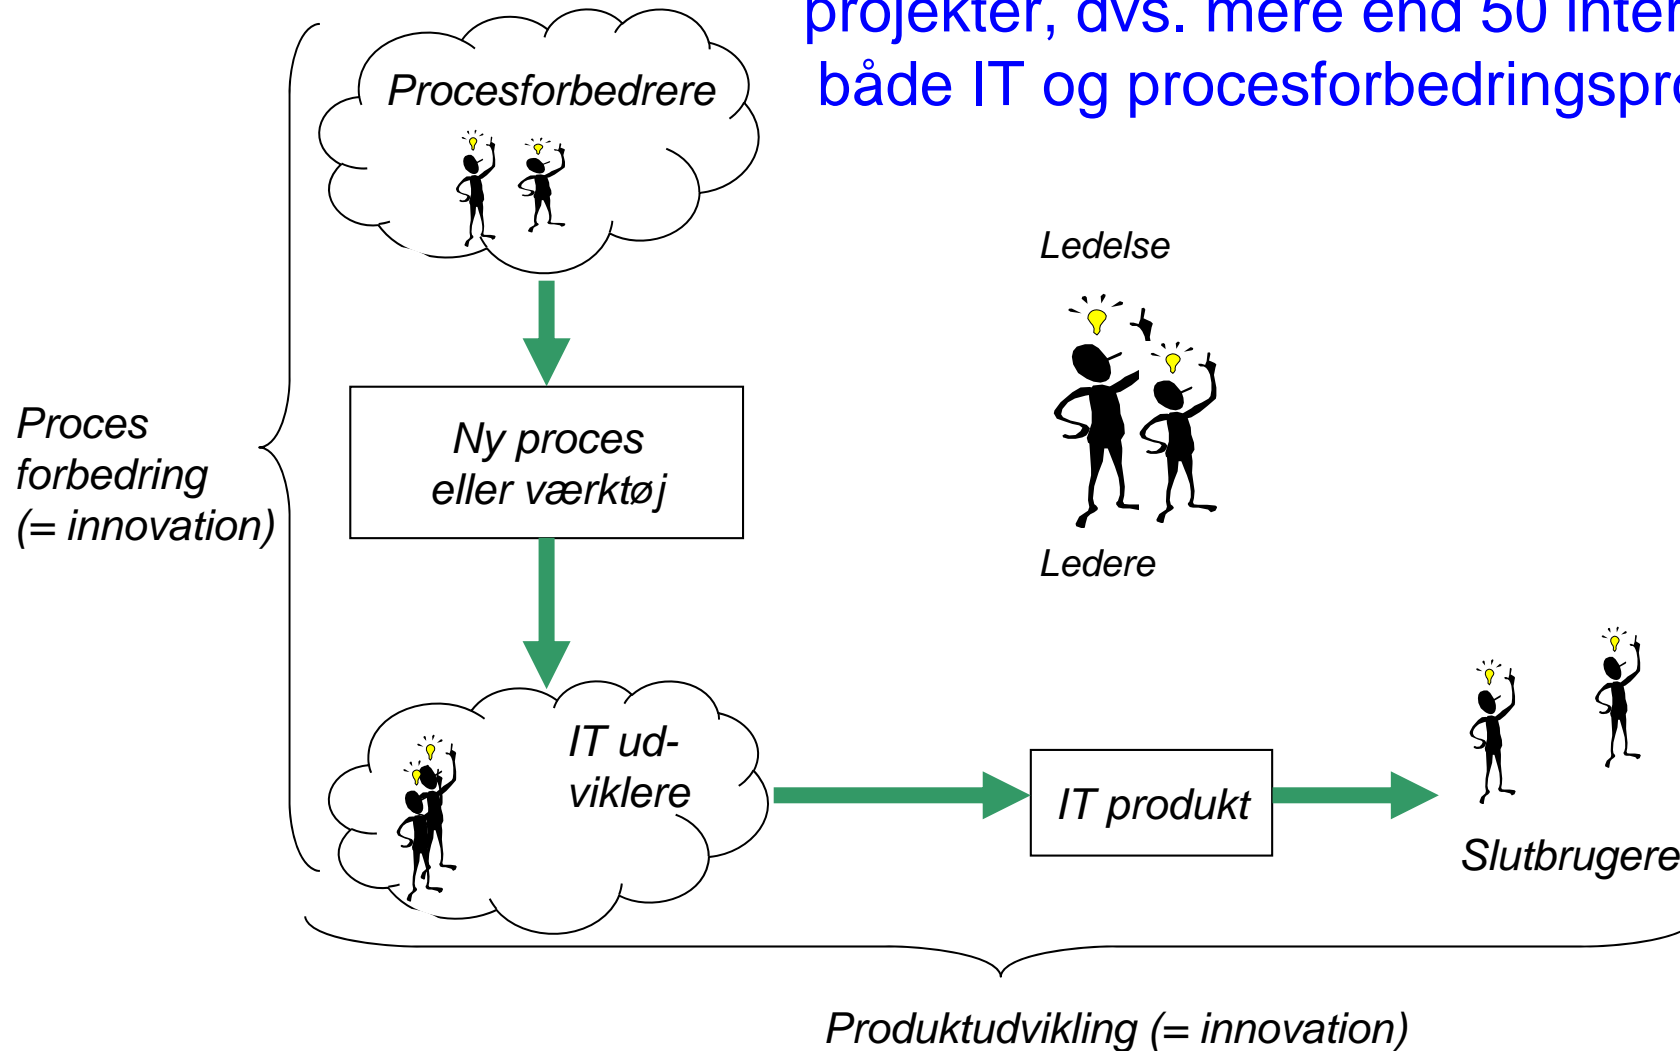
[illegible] projekter, dvs. mere end 50 inter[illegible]
både IT og procesforbedringspr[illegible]

Procesforbedrere

Ny proces eller værktøj

IT ud-viklere

Ledelse

Ledere

IT produkt

Slutbrugere

Proces forbedring (= innovation)

Produktudvikling (= innovation)